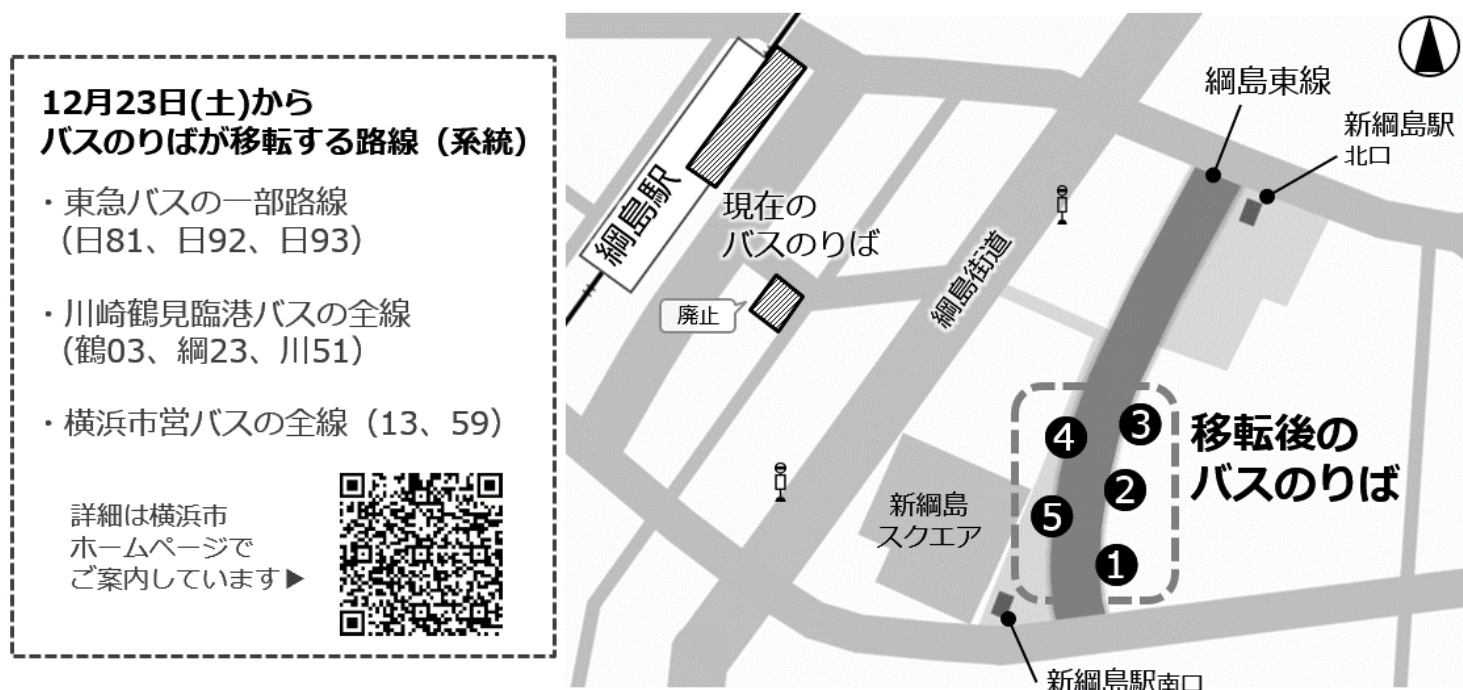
12月23日(土)から
バスのりばが移転する路線（系統）

・東急バスの一部路線
（日81、日92、日93）

・川崎鶴見臨港バスの全線
（鶴03、綱23、川51）

・横浜市営バスの全線（13、59）

詳細は横浜市
ホームページで
ご案内しています▶

綱島駅

現在の
バスのりば

廃止

綱島街道

綱島東線

新綱島駅
北口

❸
❹
❷
❺
❶

移転後の
バスのりば

新綱島
スクエア

新綱島駅南口